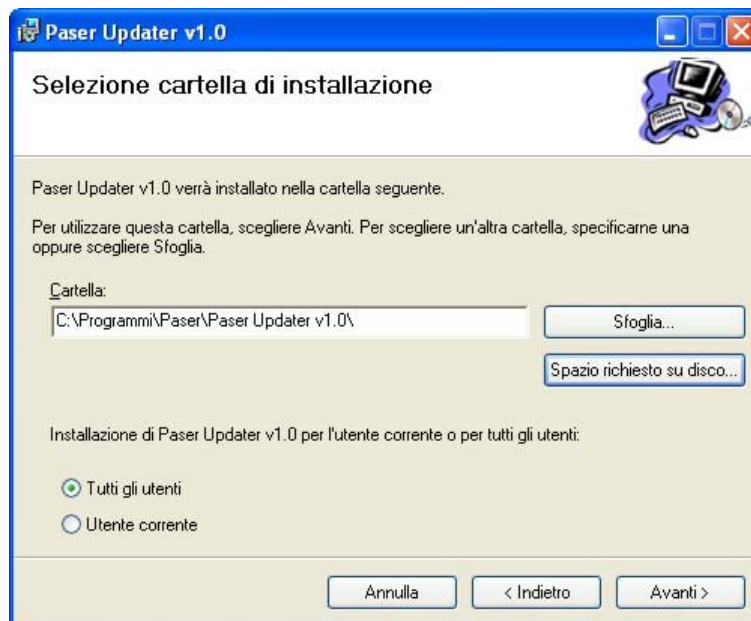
Paser Updater v1.0

Selezione cartella di installazione

Paser Updater v1.0 verrà installato nella cartella seguente.

Per utilizzare questa cartella, scegliere Avanti. Per scegliere un'altra cartella, specificarne una oppure scegliere Sfoglia.

Cartella:

C:\Programmi\Paser\Paser Updater v1.0\

Sfoglia...

Spazio richiesto su disco...

Installazione di Paser Updater v1.0 per l'utente corrente o per tutti gli utenti:

Tutti gli utenti

Utente corrente

Annulla

< Indietro

Avanti >